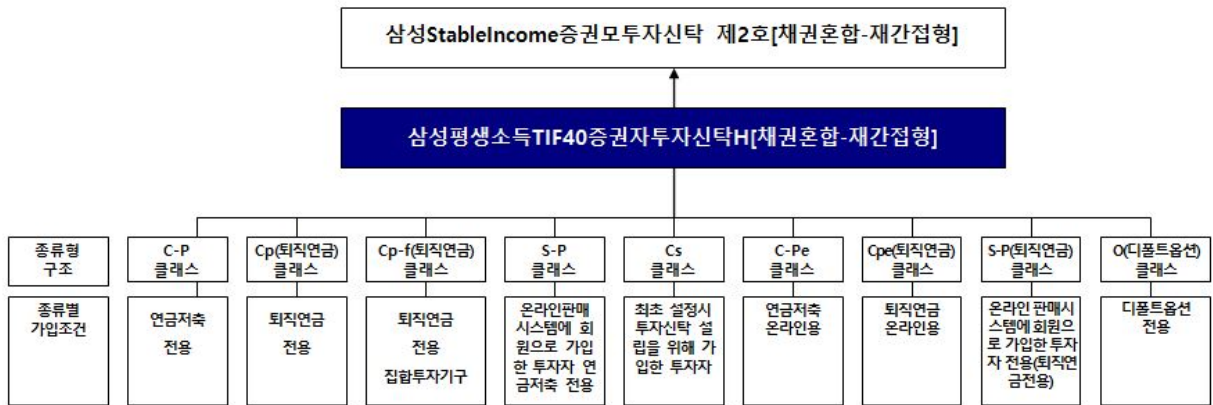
삼성StableIncome증권모투자신탁 제2호[채권혼합-재간접형]

삼성평생소득TIF40증권자투자신탁H[채권혼합-재간접형]

종류형 구조

종류별 가입조건

C-P 클래스

연금저축 전용

Cp(퇴직연금) 클래스

퇴직연금 전용

Cp-f(퇴직연금) 클래스

퇴직연금 전용 집합투자기구

S-P 클래스

온라인판매 시스템에 회원으로 가입한 투자자 연금저축 전용

Cs 클래스

최초 설정시 투자신탁 설립을 위해 가입한 투자자

C-Pe 클래스

연금저축 온라인용

Cpe(퇴직연금) 클래스

퇴직연금 온라인용

S-P(퇴직연금) 클래스

온라인 판매시스템에 회원으로 가입한 투자자 전용(퇴직연금전용)

O(디폴트옵션) 클래스

디폴트옵션 전용